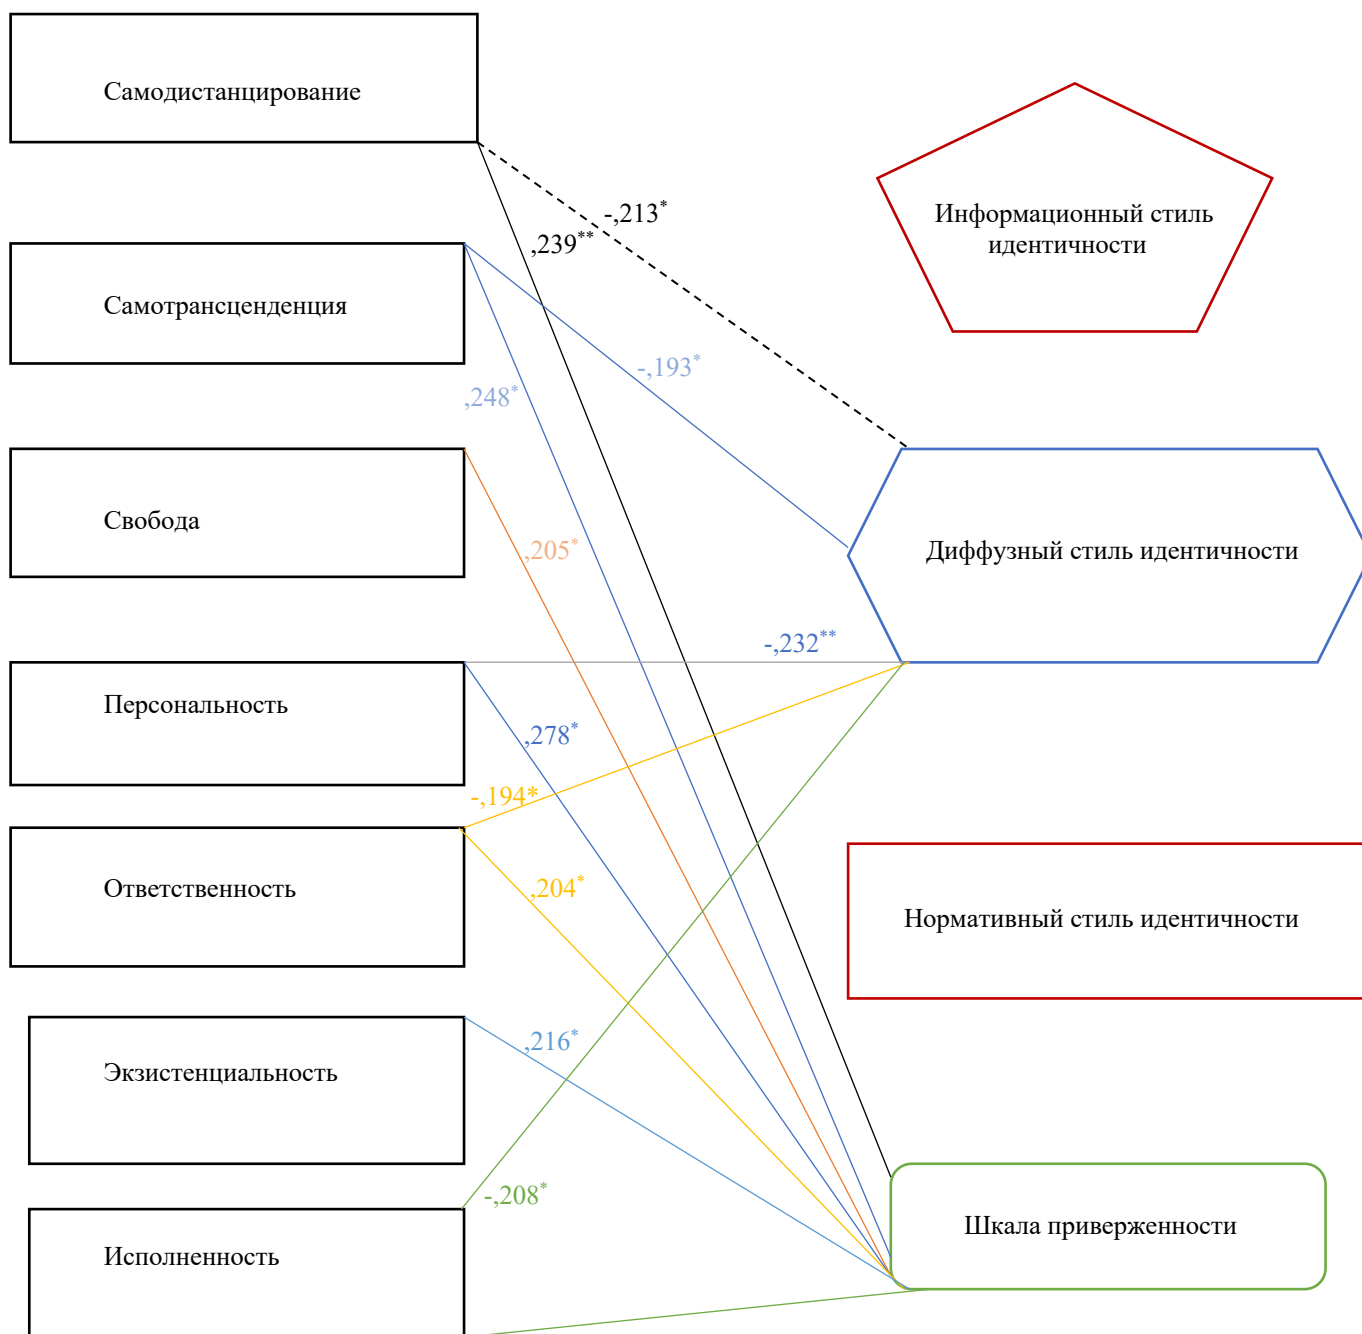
Самодистанцирование

-,213*

,239**

Информационный стиль идентичности

Самотрансценденция

-,193*

,248*

Свобода

,205*

Диффузный стиль идентичности

-,232**

Персональность

,278*

-,194*

Ответственность

,204*

Нормативный стиль идентичности

Экзистенциальность

,216*

-,208*

Шкала приверженности

Исполненность